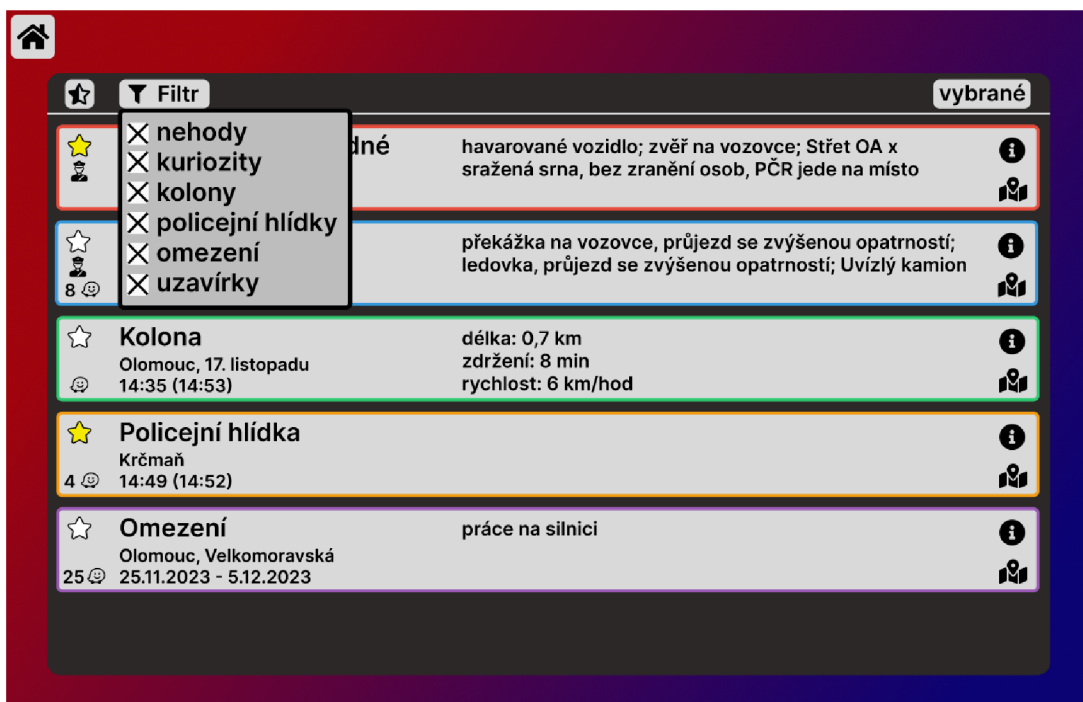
Filtr

vybrané

nehody
kuriozity
kolony
policejní hlídky
omezení
uzavírky

dné

havarované vozidlo; zvěř na vozovce; Střet OA x sražená srna, bez zranění osob, PČR jede na místo

8

překážka na vozovce, průjezd se zvýšenou opatrností; ledovka, průjezd se zvýšenou opatrností; Uvízlý kamion

Kolona
Olomouc, 17. listopadu
14:35 (14:53)

délka: 0,7 km
zdržení: 8 min
rychlost: 6 km/hod

Policejní hlídka
Krčmaň
4 14:49 (14:52)

Omezení
Olomouc, Velkomoravská
25 25.11.2023 - 5.12.2023

práce na silnici